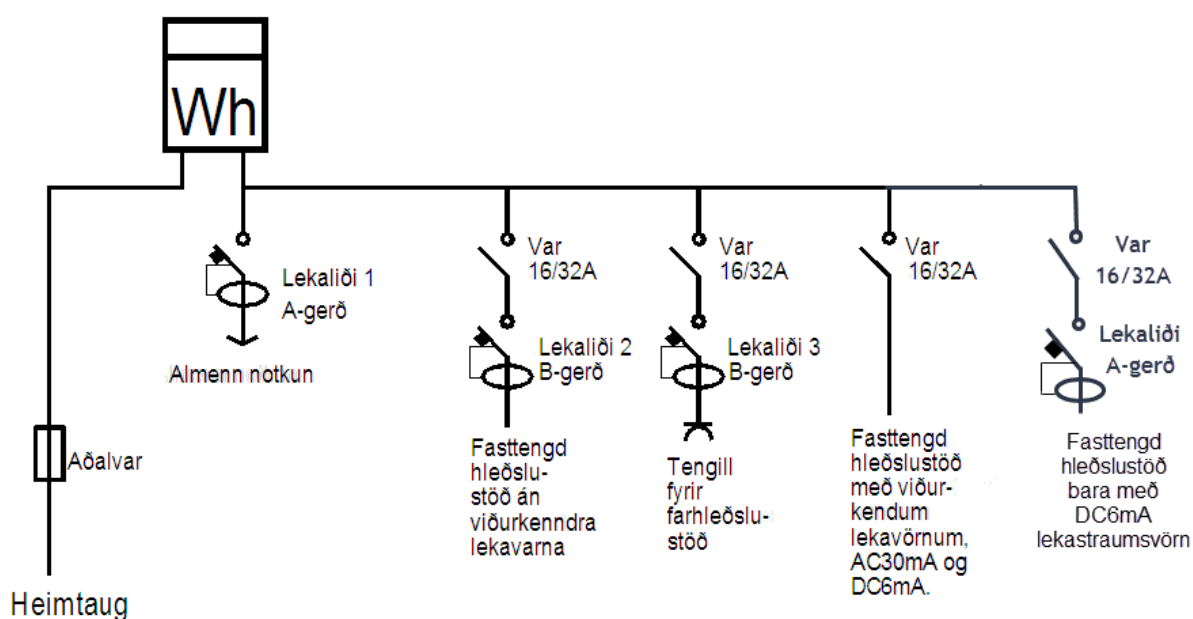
Wh

Lekaliði 1
A-gerð

Almenn notkun

Aðalvar

Heimtaug

Var
16/32A

Lekaliði 2
B-gerð

Fasttengd hleðslustöð án viðurkenndra lekavarna

Var
16/32A

Lekaliði 3
B-gerð

Tengill fyrir farhleðslustöð

Var
16/32A

Fasttengd hleðslustöð með viðurkendum lekavörnum, AC30mA og DC6mA.

Var
16/32A

Lekaliði
A-gerð

Fasttengd hleðslustöð bara með DC6mA lekastraumsvörn